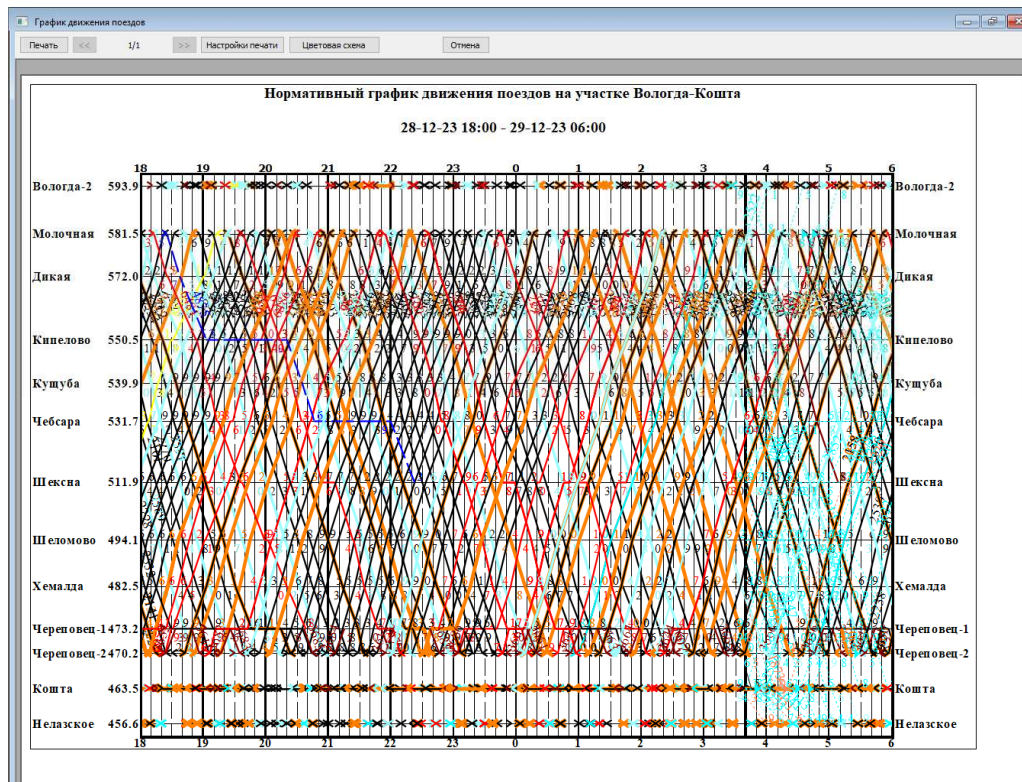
График движения поездов

Печать | << | 1/1 | >> | Настройки печати | Цветовая схема | Отмена

Нормативный график движения поездов на участке Вологда-Кошта

28-12-23 18:00 - 29-12-23 06:00

18 19 20 21 22 23 0 1 2 3 4 5 6

Вологда-2 593.9 Вологда-2
Молочная 581.5 Молочная
Дикая 572.0 Дикая
Кипелово 550.5 Кипелово
Кущуба 539.9 Кущуба
Чебсара 531.7 Чебсара
Шексна 511.9 Шексна
Шеломово 494.1 Шеломово
Хемалда 482.5 Хемалда
Череповец-1 473.2 Череповец-1
Череповец-2 470.2 Череповец-2
Кошта 463.5 Кошта
Нелазское 456.6 Нелазское

18 19 20 21 22 23 0 1 2 3 4 5 6